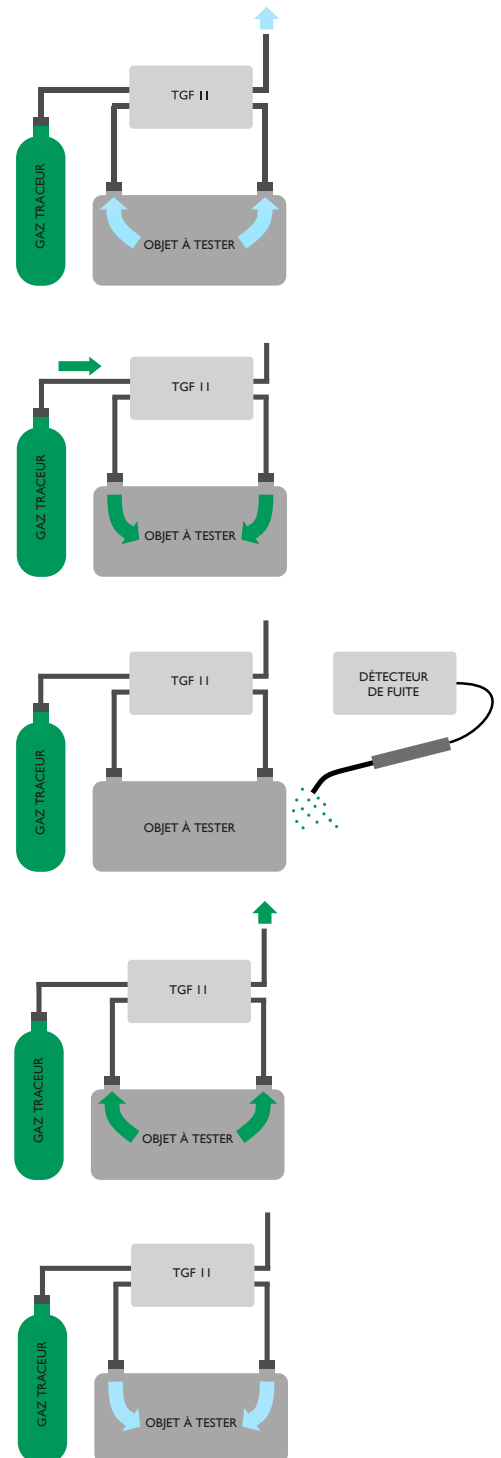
TGF 11

GAZ TRACEUR

OBJET À TESTER

TGF 11

GAZ TRACEUR

OBJET À TESTER

TGF 11

DÉTECTEUR DE FUITE

GAZ TRACEUR

OBJET À TESTER

TGF 11

GAZ TRACEUR

OBJET À TESTER

TGF 11

GAZ TRACEUR

OBJET À TESTER